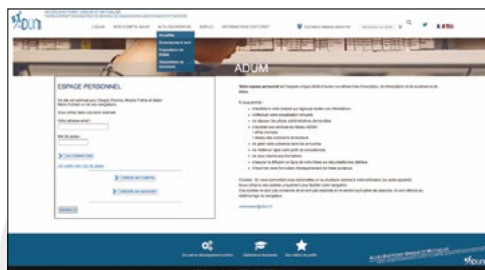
ADUM

ACCUEIL | MON COMPTE ADUM | ACTU / RECHERCHE | EMPLOI | INFORMATIONS DOCTORANT

Actualités
Soutenances à venir
Propositions de thèses
Dépositaires de formations

ADUM

ESPACE PERSONNEL

Votre adresse email :

Mot de passe :

> SE CONNECTER

> CRÉER UN COMPTE

> OBTENIR UN ACCOMPTE

Votre espace personnel sur l'espace unique dédié à toutes vos démarches d'inscription, de réinscription et de soutenance de thèse.

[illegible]

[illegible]

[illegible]

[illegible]